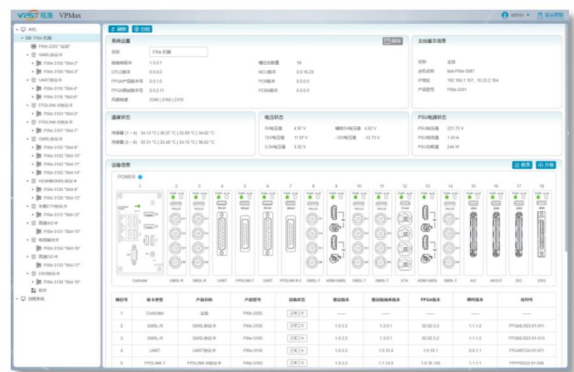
VPST 维普 VPMax

admin 退出系统

刷新 导出

系统设置

名称 PXIe 机箱

编辑

固件版本 1.0.0.1
CPLD版本 0.0.0.2
FPGA基础版本 0.0.0.1
FPGA调试版本 0.0.0.0

槽位数量 18
MCU版本 0.0.16.23
PIC版本 0.0.0.0

主控板卡信息

温度状态

电压状态

PSU电源状态

设备信息

POWER

| 槽位号 | 板卡类型 | 产品名称 | 产品型号 | 连接状态 | 驱动版本 | 驱动版本 | FPGA版本 | 硬件版本 | 序列号 |
|---|---|---|---|---|---|---|---|---|---|
| 1 | Controller | | PXIe-3202 | | | | | | |
| 2 | SMBL-R | | PXIe-3105 | | 1.0.0.2 | 1.0.0.1 | | 1.1.1.2 | |
| 3 | SMBL-R | | PXIe-3105 | | 1.0.0.2 | 1.0.0.1 | | 1.1.1.2 | |
| 4 | UART | | PXIe-3106 | | 1.0.0.3 | | | | |
| 5 | | | | | | | | | |